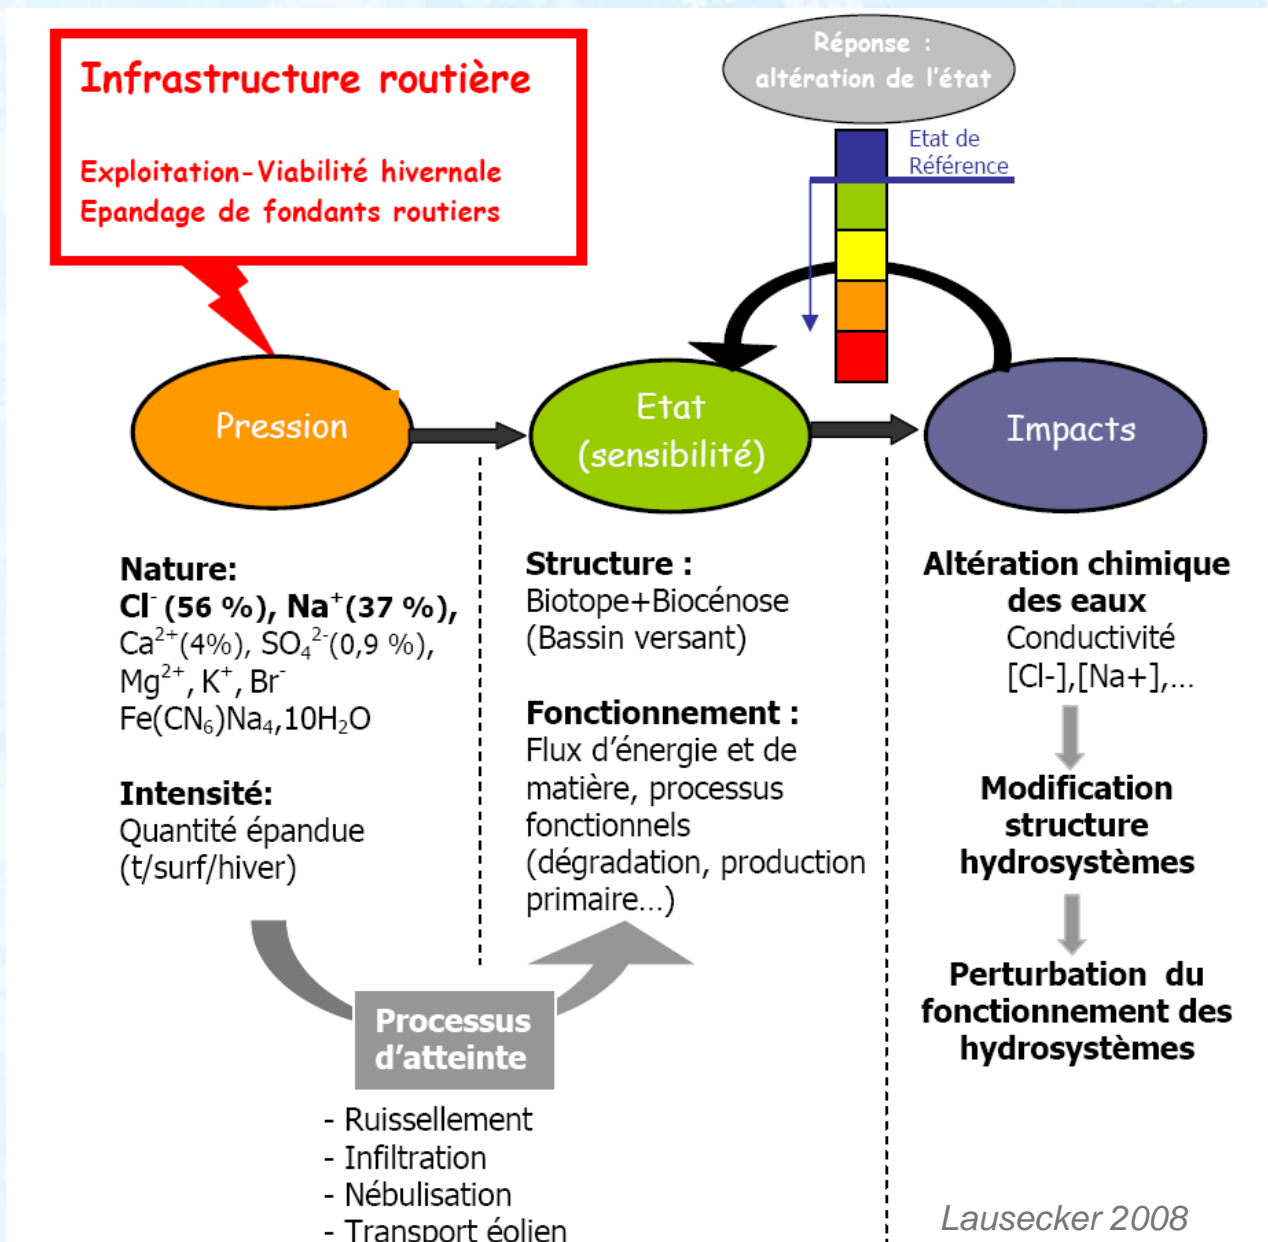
Infrastructure routière

Exploitation-Viabilité hivernale
Epandage de fondants routiers

Réponse : altération de l'état

Etat de Référence

Pression

Etat (sensibilité)

Impacts

Nature:
$Cl^-$ (56 %), $Na^+$(37 %), $Ca^{2+}$(4%), $SO_4^{2-}$(0,9 %), $Mg^{2+}$, $K^+$, $Br^-$
$Fe(CN_6)Na_4$,$10H_2O$

Intensité:
Quantité épandue (t/surf/hiver)

Structure :
Biotope+Biocénose (Bassin versant)

Fonctionnement :
Flux d'énergie et de matière, processus fonctionnels (dégradation, production primaire...)

Altération chimique des eaux
Conductivité
[Cl-],[Na+],...

Modification structure hydrosystèmes

Perturbation du fonctionnement des hydrosystèmes

Processus d'atteinte

- Ruissellement
- Infiltration
- Nébulisation
- Transport éolien

Lausecker 2008